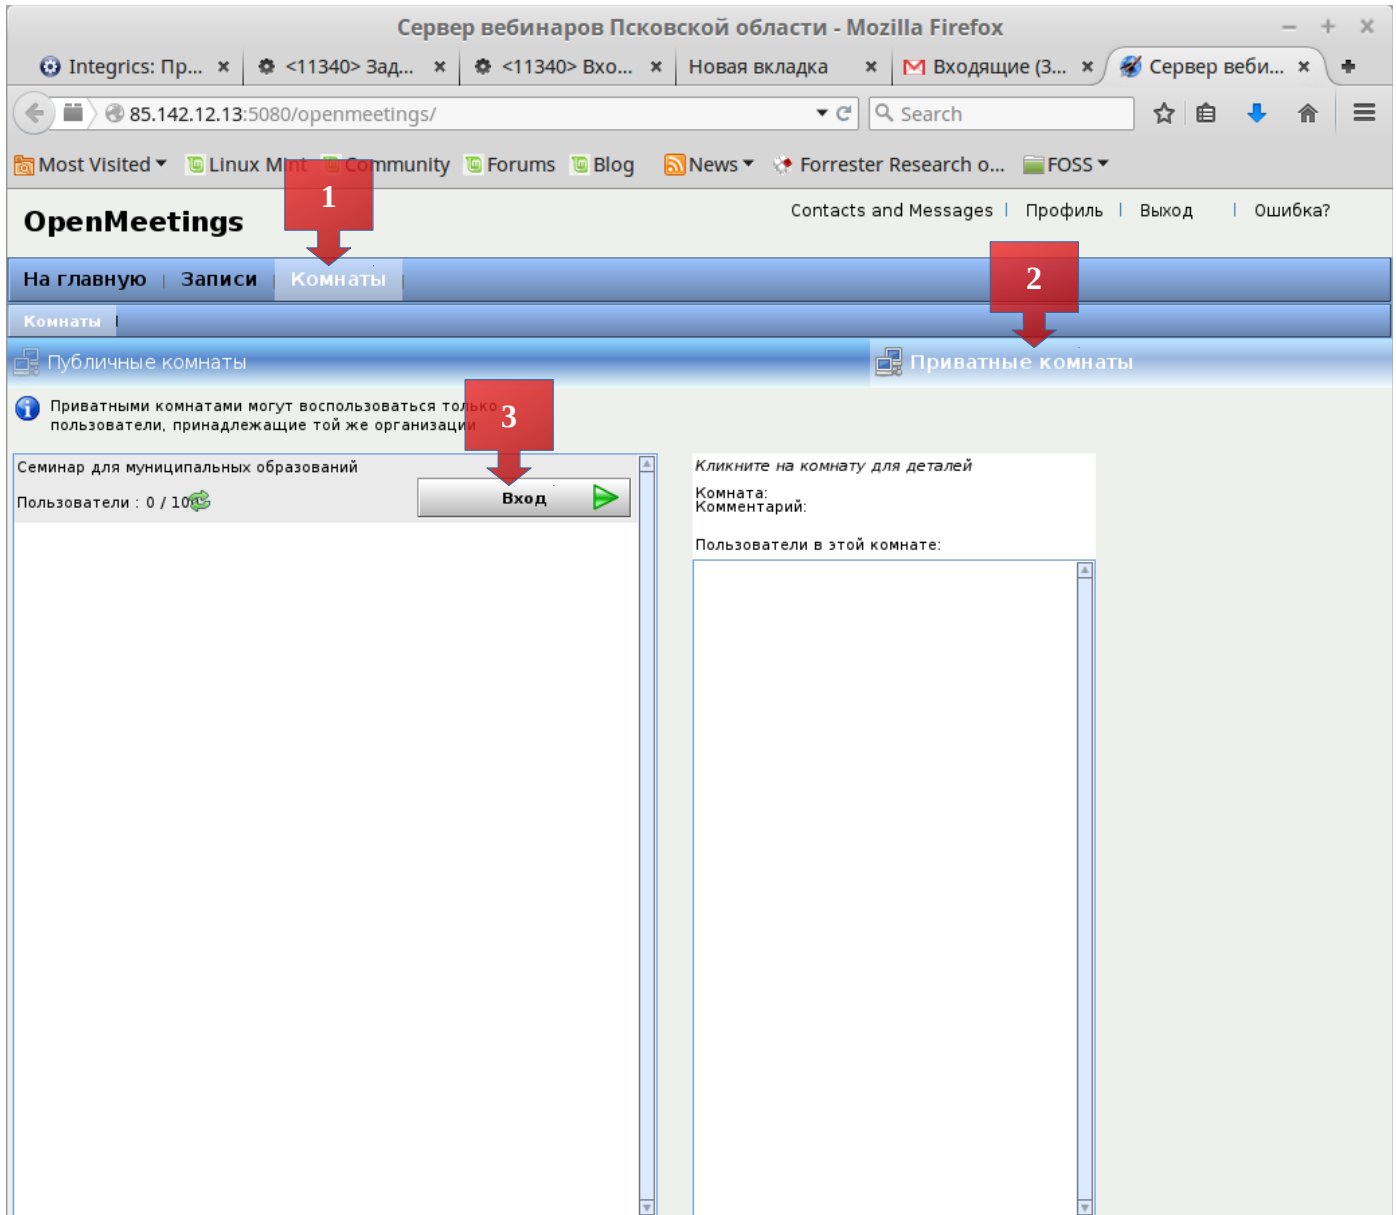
Сервер вебинаров Псковской области - Mozilla Firefox

Integrics: Пр... × <11340> Зад... × <11340> Вхо... × Новая вкладка × Входящие (3... × Сервер веби... ×

85.142.12.13:5080/openmeetings/

Search

Most Visited Linux Mint Community Forums Blog News Forrester Research o... FOSS

OpenMeetings

Contacts and Messages | Профиль | Выход | Ошибка?

1

На главную | Записи | Комнаты

2

Комнаты

Публичные комнаты

Приватные комнаты

Приватными комнатами могут воспользоваться только пользователи, принадлежащие той же организации

3

Семинар для муниципальных образований

Пользователи : 0 / 10

Вход

Кликните на комнату для деталей

Комната:
Комментарий:

Пользователи в этой комнате: